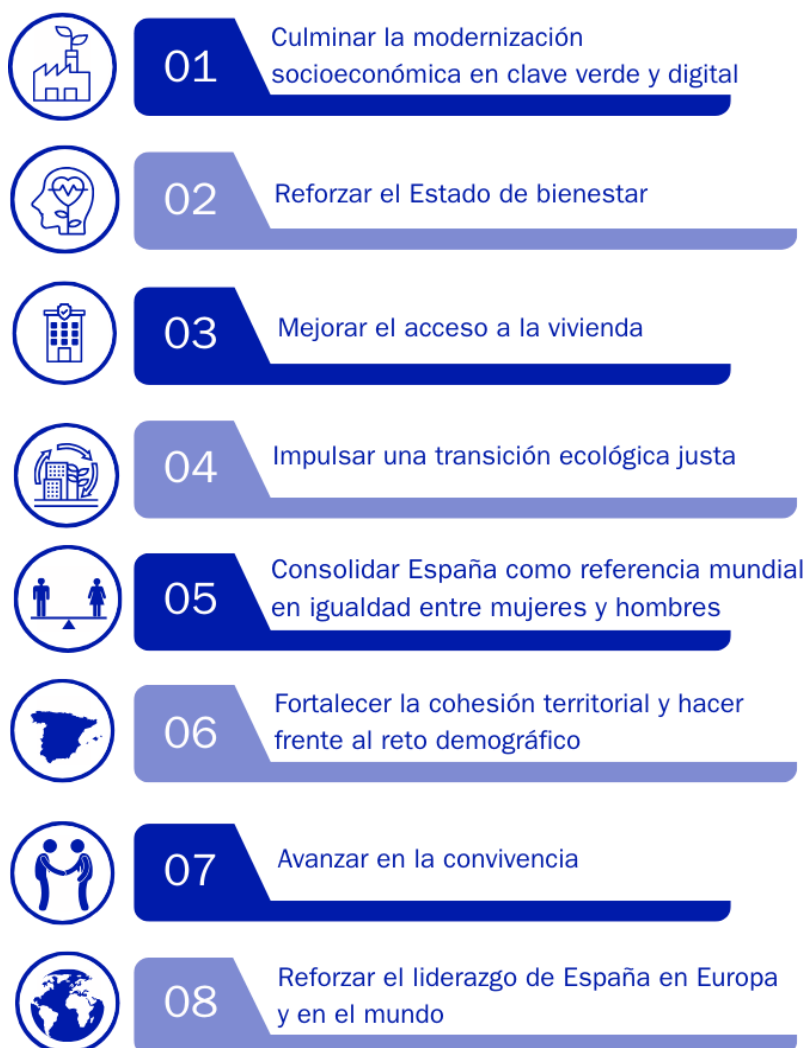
01 Culminar la modernización socioeconómica en clave verde y digital

02 Reforzar el Estado de bienestar

03 Mejorar el acceso a la vivienda

04 Impulsar una transición ecológica justa

05 Consolidar España como referencia mundial en igualdad entre mujeres y hombres

06 Fortalecer la cohesión territorial y hacer frente al reto demográfico

07 Avanzar en la convivencia

08 Reforzar el liderazgo de España en Europa y en el mundo